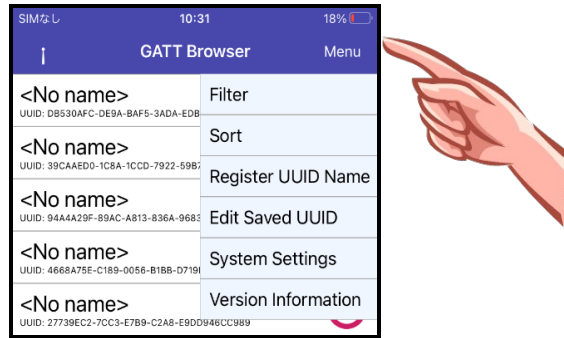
SIMなし 10:31 18%

i GATT Browser Menu

<No name>
UUID: DB530AFC-DE9A-BAF5-3ADA-EDB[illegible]

<No name>
UUID: 39CAAED0-1C8A-1CCD-7922-59B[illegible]

<No name>
UUID: 94A4A29F-89AC-A813-836A-9683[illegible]

<No name>
UUID: 4668A75E-C189-0056-B1BB-D719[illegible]

<No name>
UUID: 27739EC2-7CC3-E7B9-C2A8-E9DD946CC989

Filter
Sort
Register UUID Name
Edit Saved UUID
System Settings
Version Information